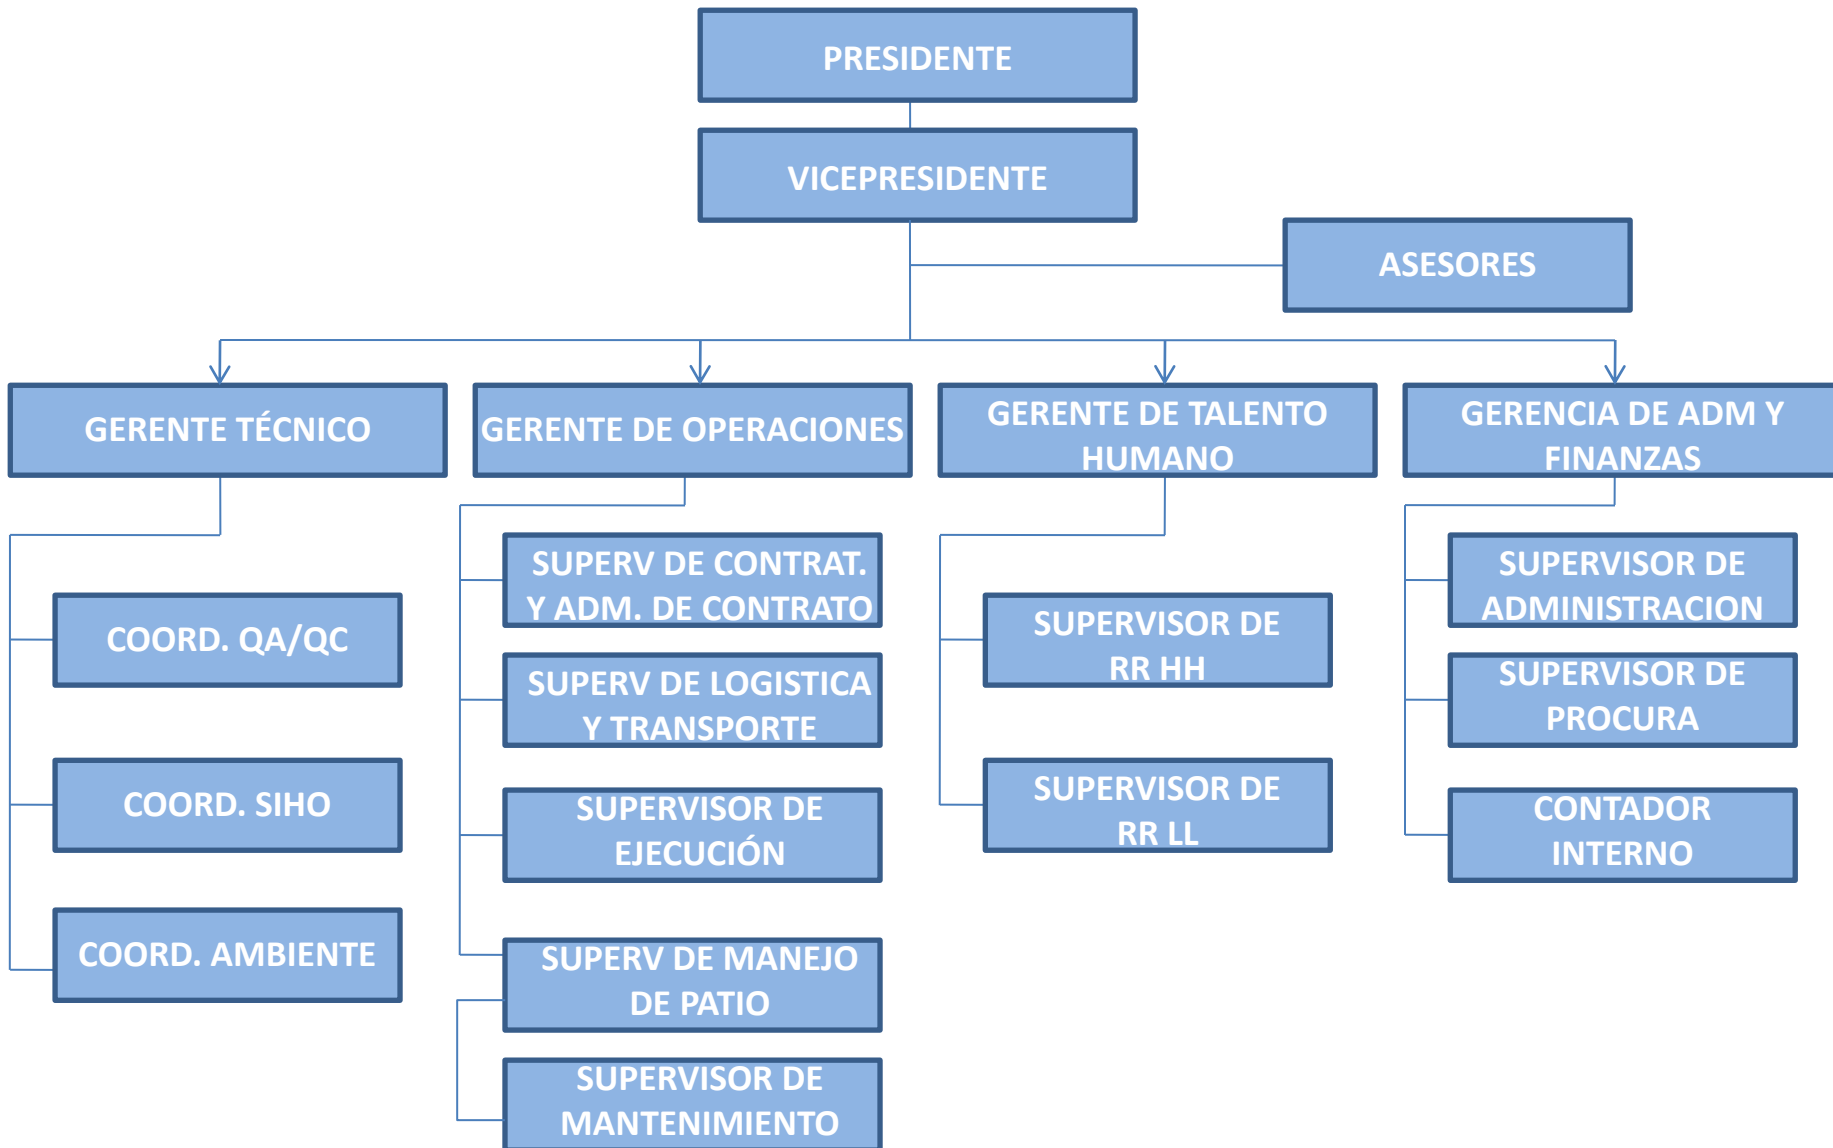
PRESIDENTE

VICEPRESIDENTE

ASESORES

GERENTE TÉCNICO

GERENTE DE OPERACIONES

GERENTE DE TALENTO HUMANO

GERENCIA DE ADM Y FINANZAS

COORD. QA/QC

COORD. SIHO

COORD. AMBIENTE

SUPERV DE CONTRAT. Y ADM. DE CONTRATO

SUPERV DE LOGISTICA Y TRANSPORTE

SUPERVISOR DE EJECUCIÓN

SUPERV DE MANEJO DE PATIO

SUPERVISOR DE MANTENIMIENTO

SUPERVISOR DE RR HH

SUPERVISOR DE RR LL

SUPERVISOR DE ADMINISTRACION

SUPERVISOR DE PROCURA

CONTADOR INTERNO